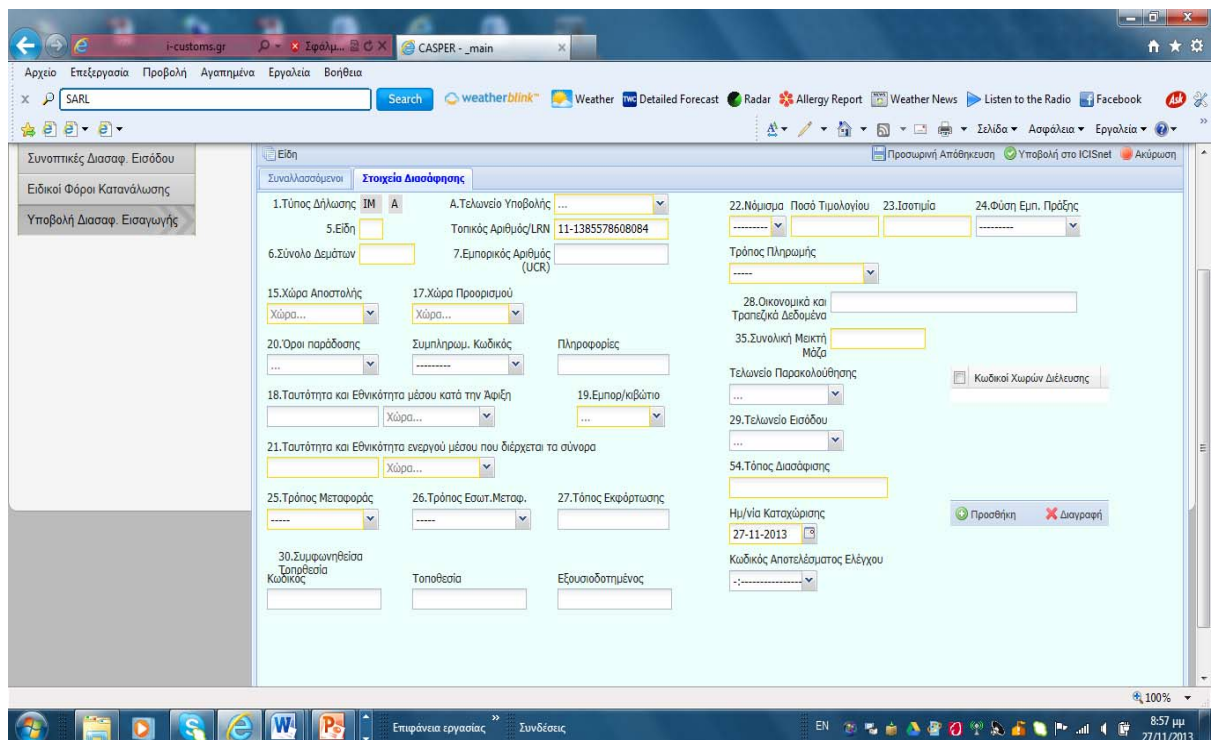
i-customs.gr
Σφάλμ...
CASPER - _main

Αρχείο Επεξεργασία Προβολή Αγαπημένα Εργαλεία Βοήθεια

SARL
Search
weatherblink
Weather
Detailed Forecast
Radar
Allergy Report
Weather News
Listen to the Radio
Facebook

Σελίδα ▾ Ασφάλεια ▾ Εργαλεία ▾

Συνοπτικές Διασαφ. Εισόδου
Ειδικοί Φόροι Κατανάλωσης
Υποβολή Διασαφ. Εισαγωγής

Είδη
Προσωρινή Απόθηκευση
Υποβολή στο ICISnet
Ακύρωση

Συναλλασσόμενοι
Στοιχεία Διασάφησης

1.Τύπος Δήλωσης IM A
Α.Τελωνείο Υποβολής ...
5.Είδη
Τοπικός Αριθμός/LRN 11-1385578608084
6.Σύνολο Δεμάτων
7.Εμπορικός Αριθμός (UCR)
15.Χώρα Αποστολής
Χώρα...
17.Χώρα Προορισμού
Χώρα...
20.Όροι παράδοσης
...
Συμπληρωμ. Κωδικός
---------
Πληροφορίες
18.Ταυτότητα και Εθνικότητα μέσου κατά την Άφιξη
Χώρα...
19.Εμπορ/κιβώτιο
...
21.Ταυτότητα και Εθνικότητα ενεργού μέσου που διέρχεται τα σύνορα
Χώρα...
25.Τρόπος Μεταφοράς
-----
26.Τρόπος Εσωτ.Μεταφ.
-----
27.Τόπος Εκφόρτωσης
30.Συμφωνηθείσα Τοποθεσία
Κωδικός
Τοποθεσία
Εξουσιοδοτημένος

22.Νόμισμα
---------
Ποσό Τιμολογίου
23.Ισοτιμία
24.Φύση Εμπ. Πράξης
---------
Τρόπος Πληρωμής
-----
28.Οικονομικά και Τραπεζικά Δεδομένα
35.Συνολική Μεικτή Μάζα
Τελωνείο Παρακολούθησης
...
Κωδικοί Χωρών Διέλευσης
29.Τελωνείο Εισόδου
...
54.Τόπος Διασάφισης
Ημ/νία Καταχώρισης
27-11-2013
Προσθήκη
Διαγραφή
Κωδικός Αποτελέσματος Ελέγχου
-:----------------

100%

Επιφάνεια εργασίας
Συνδέσεις
EN
8:57 μμ
27/11/2013